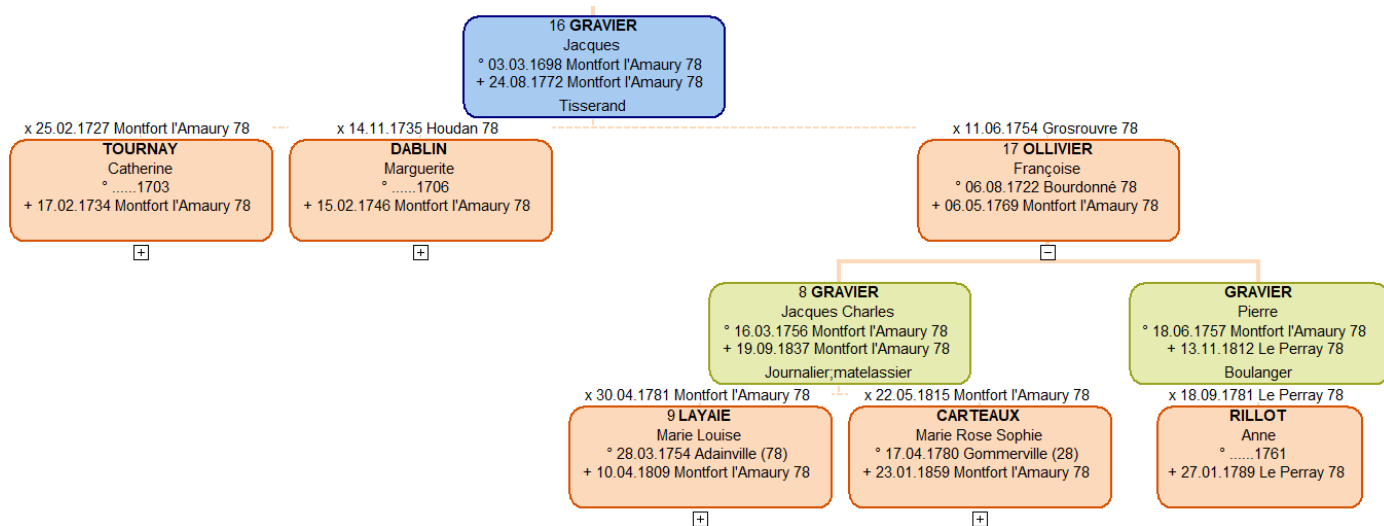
16 GRAVIER
Jacques
° 03.03.1698 Montfort l'Amaury 78
+ 24.08.1772 Montfort l'Amaury 78
Tisserand

x 25.02.1727 Montfort l'Amaury 78
TOURNAY
Catherine
° ......1703
+ 17.02.1734 Montfort l'Amaury 78
+

x 14.11.1735 Houdan 78
DABLIN
Marguerite
° ......1706
+ 15.02.1746 Montfort l'Amaury 78
+

x 11.06.1754 Grosrouvre 78
17 OLLIVIER
Françoise
° 06.08.1722 Bourdonné 78
+ 06.05.1769 Montfort l'Amaury 78
−

8 GRAVIER
Jacques Charles
° 16.03.1756 Montfort l'Amaury 78
+ 19.09.1837 Montfort l'Amaury 78
Journalier;matelassier

GRAVIER
Pierre
° 18.06.1757 Montfort l'Amaury 78
+ 13.11.1812 Le Perray 78
Boulanger

x 30.04.1781 Montfort l'Amaury 78
9 LAYAIE
Marie Louise
° 28.03.1754 Adainville (78)
+ 10.04.1809 Montfort l'Amaury 78
+

x 22.05.1815 Montfort l'Amaury 78
CARTEAUX
Marie Rose Sophie
° 17.04.1780 Gommerville (28)
+ 23.01.1859 Montfort l'Amaury 78
+

x 18.09.1781 Le Perray 78
RILLOT
Anne
° ......1761
+ 27.01.1789 Le Perray 78